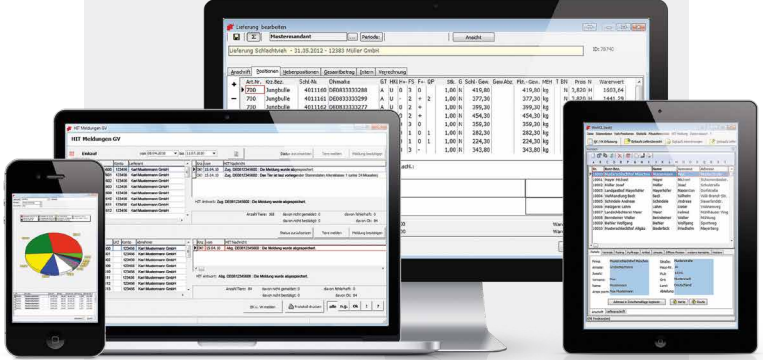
Lieferung bearbeiten

Mustermandant

Periode

Ansicht

Lieferung Schlachtvieh - 31.05.2012 - 12383 Müller GmbH

ID: 38741

Anschrift | Positionen | Nebenpositionen | Gesamtbetrag | Intern | Verrechnung

| Art.Nr. | Kto.Bez. | Schl-Nr. | Ohrmarke | GT | HKl | H- | FS | F+ | DP | Stk. | G | Schl.-Gew. | MwSt. | Pkt.-Gew. | MEH | T | BN | Preis N | Warenwert |
|---|---|---|---|---|---|---|---|---|---|---|---|---|---|---|---|---|---|---|---|
| 700 | Jungbulle | 4011160 | DE083333288 | A | U | 3 | 2 | + | | 1,00 | N | 419,80 | | 419,80 | kg | | N | 3,820 | 1603,64 |
| 700 | Jungbulle | 4011161 | DE083333289 | A | U | - | 2 | + | 2 | 1,00 | N | 377,30 | | 377,30 | kg | | N | 3,820 | 1441,29 |
| 700 | Jungbulle | 4011162 | DE083333290 | A | U | | | | | 1,00 | N | 399,30 | | 399,30 | kg | | | | |
| | | | | | | | | | | 1,00 | N | 454,30 | | 454,30 | kg | | | | |
| | | | | | | | | | | 1,00 | N | 359,30 | | 359,30 | kg | | | | |
| | | | | | | | | | | 1,00 | N | 397,30 | | 397,30 | kg | | | | |
| | | | | | | | | | | 1,00 | N | 282,30 | | 282,30 | kg | | | | |
| | | | | | | | | | | 1,00 | N | 363,30 | | 363,30 | kg | | | | |
| | | | | | | | | | | 1,00 | N | 343,80 | | 343,80 | kg | | | | |

HIT Meldungen GV

HIT Meldungen GV

Einkauf

Status aktualisieren | Tiere melden | Meldung bestätigen

Status aktualisieren | Tiere melden | Meldung bestätigen

Protokoll drucken

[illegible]